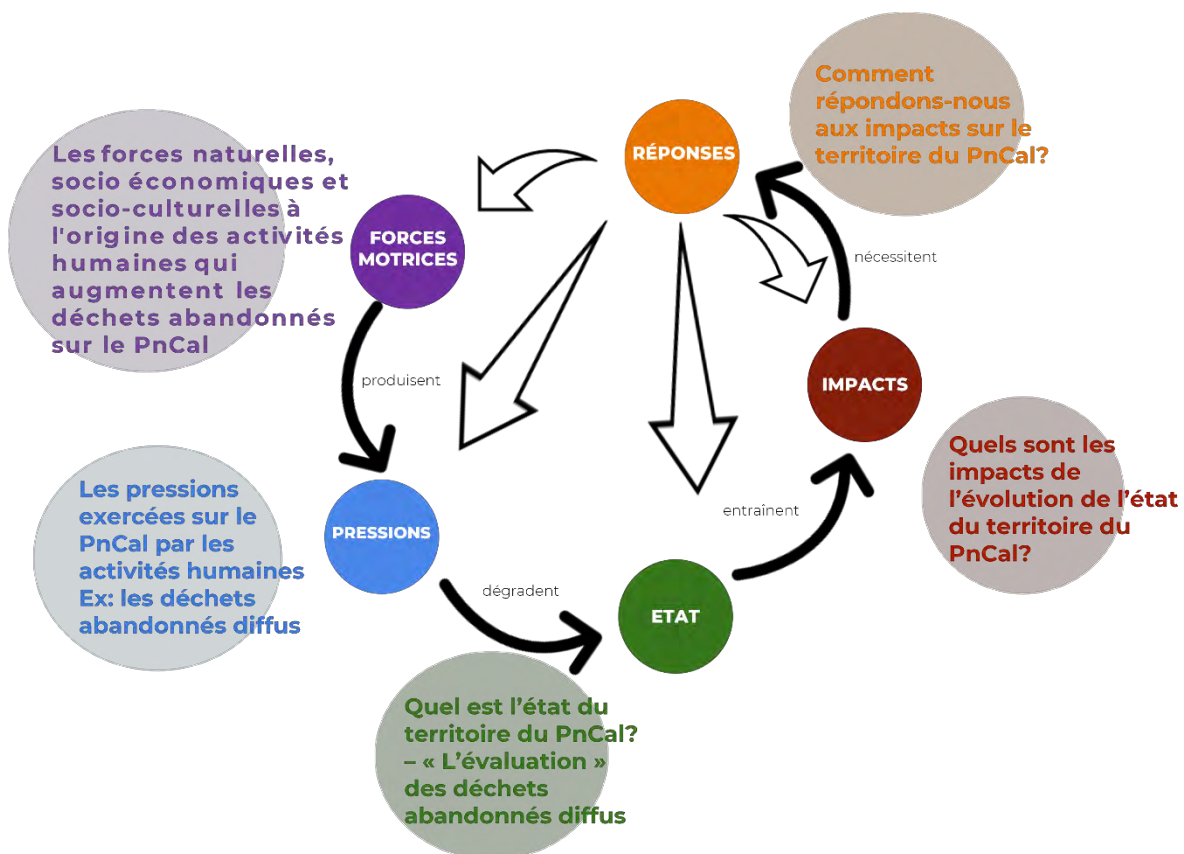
Comment répondons-nous aux impacts sur le territoire du PnCal?

RÉPONSES

Les forces naturelles, socio économiques et socio-culturelles à l'origine des activités humaines qui augmentent les déchets abandonnés sur le PnCal

FORCES MOTRICES

nécessitent

produisent

IMPACTS

Quels sont les impacts de l'évolution de l'état du territoire du PnCal?

Les pressions exercées sur le PnCal par les activités humaines Ex: les déchets abandonnés diffus

PRESSIONS

entrainent

dégradent

ETAT

Quel est l'état du territoire du PnCal? – « L'évaluation » des déchets abandonnés diffus